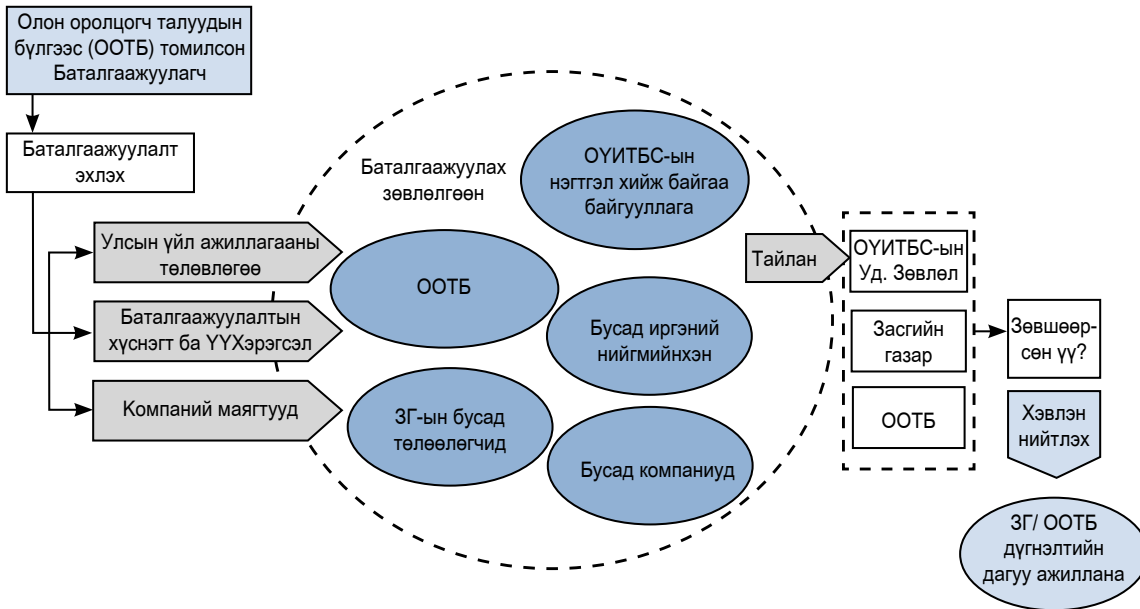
Олон оролцогч талуудын бүлгээс (ООТБ) томилсон Баталгаажуулагч

Баталгаажуулалт эхлэх

Улсын үйл ажиллагааны төлөвлөгөө

Баталгаажуулалтын хүснэгт ба ҮҮХэрэгсэл

Компаний маягтууд

Баталгаажуулах зөвлөлгөөн

ОҮИТБС-ын нэгтгэл хийж байгаа байгууллага

ООТБ

Бусад иргэний нийгмийнхэн

ЗГ-ын бусад төлөөлөгчид

Бусад компаниуд

Тайлан

ОҮИТБС-ын Уд. Зөвлөл

Засгийн газар

ООТБ

Зөвшөөр-сөн үү?

Хэвлэн нийтлэх

ЗГ/ ООТБ дүгнэлтийн дагуу ажиллана